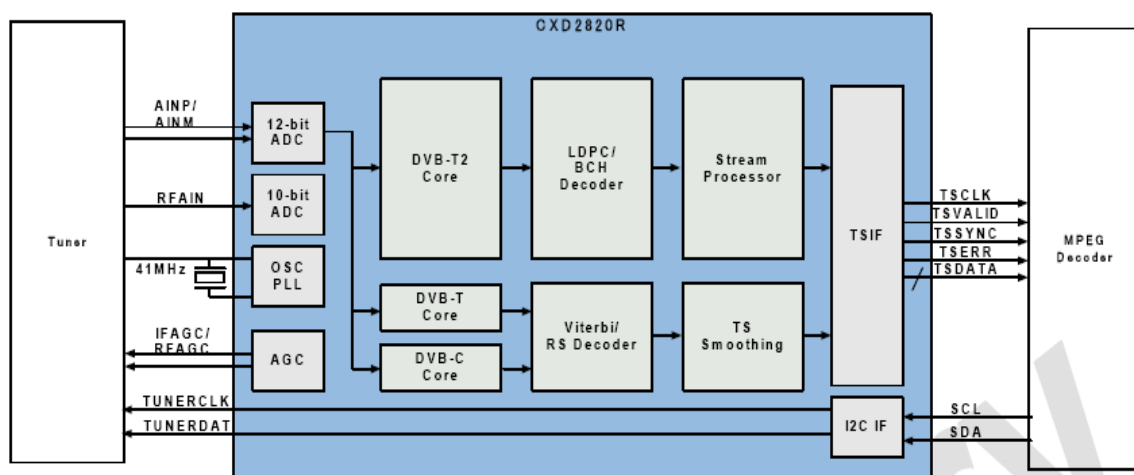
CXD2820R

Tuner

AINP/
AINM

12-bit
ADC

RFAIN

10-bit
ADC

41MHz

OSC
PLL

IFAGC/
RFAGC

AGC

TUNERCLK

TUNERDAT

DVB-T2
Core

LDPC/
BCH
Decoder

Stream
Processor

DVB-T
Core

DVB-C
Core

Viterbi/
RS Decoder

TS
Smoothing

TSIF

I2C IF

TSCLK
TSVALID
TSSYNC
TSERR
TSDATA

SCL
SDA

MPEG
Decoder